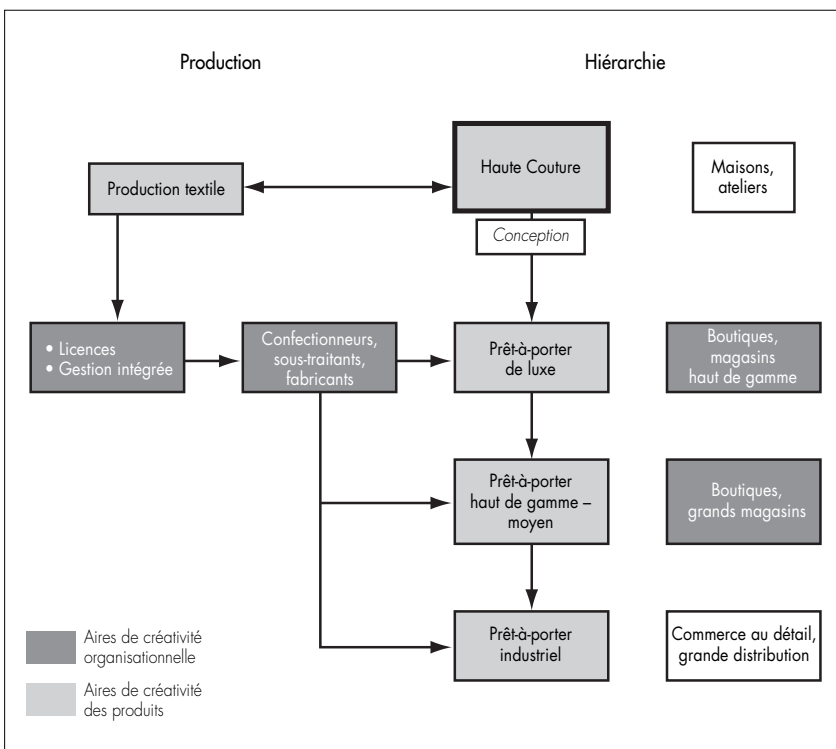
Production

Hiérarchie

Haute Couture

Maisons, ateliers

Production textile

Conception

• Licences
• Gestion intégrée

Confectionneurs, sous-traitants, fabricants

Prêt-à-porter de luxe

Boutiques, magasins haut de gamme

Prêt-à-porter haut de gamme – moyen

Boutiques, grands magasins

Prêt-à-porter industriel

Commerce au détail, grande distribution

Aires de créativité organisationnelle

Aires de créativité des produits